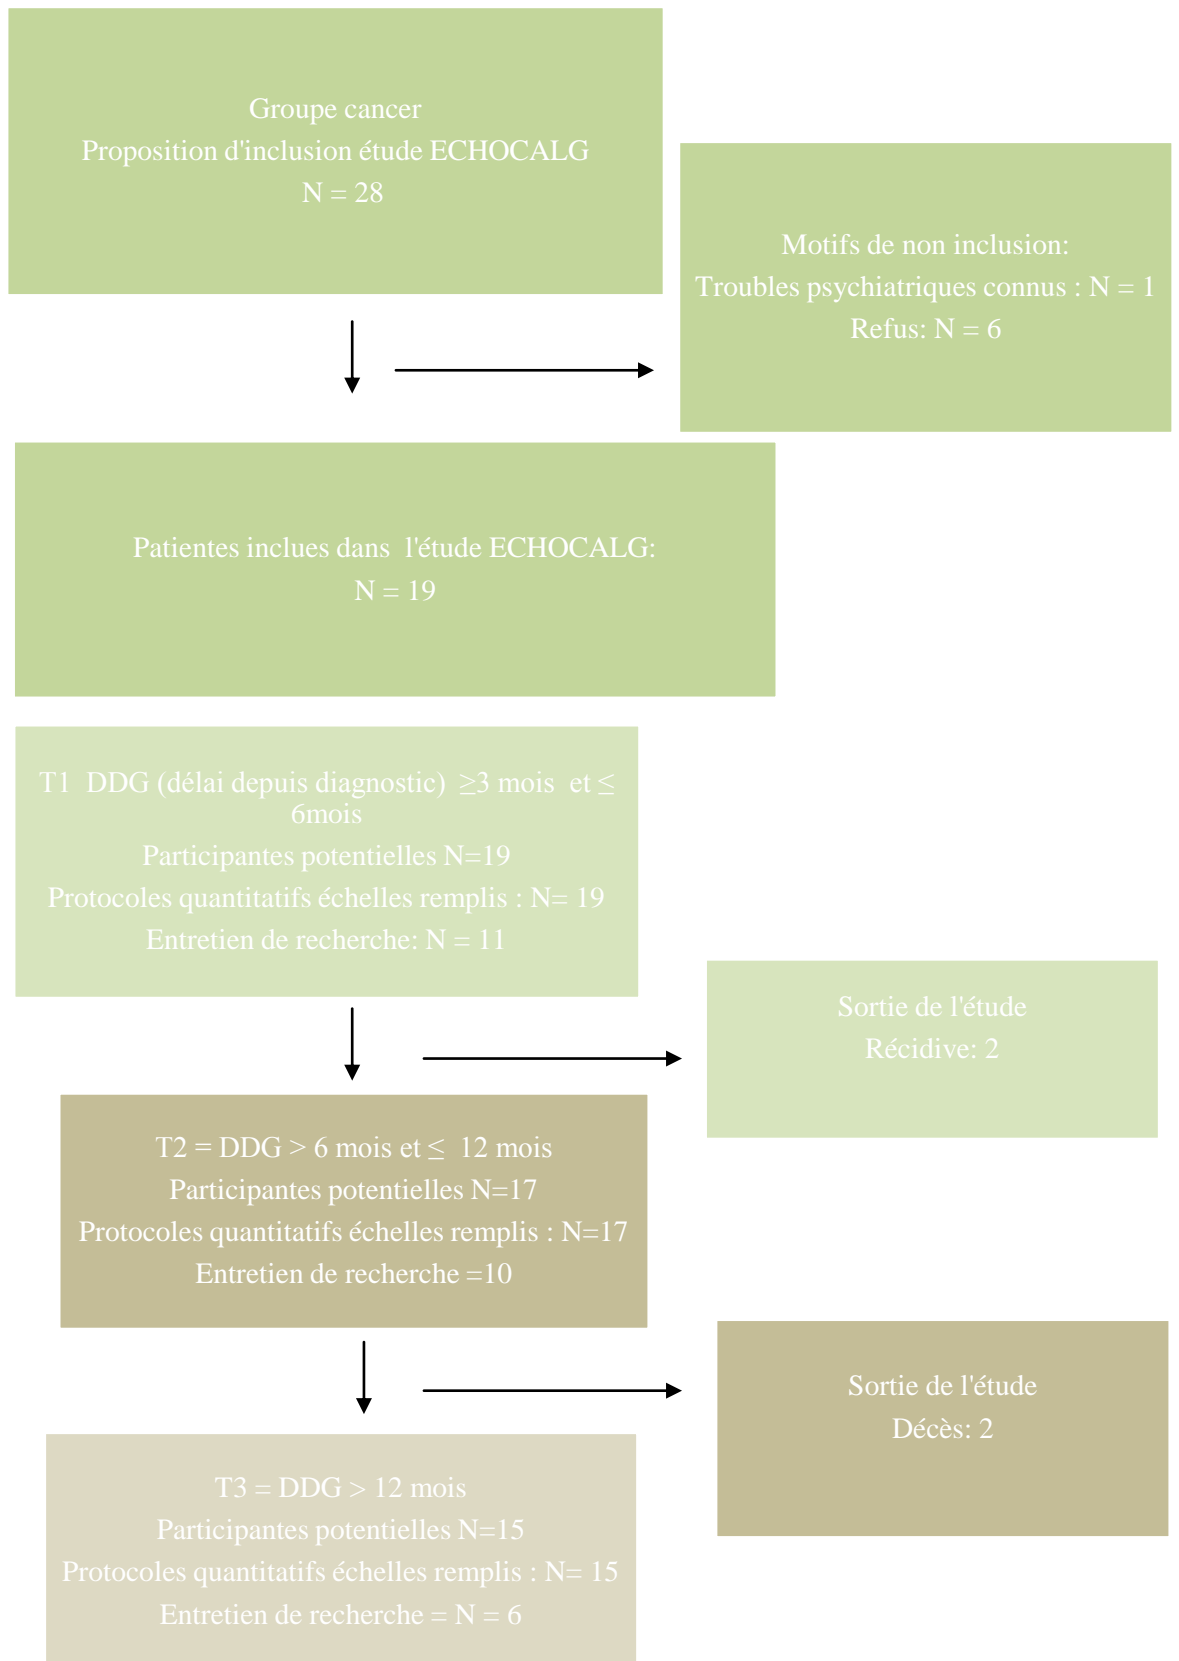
Groupe cancer
Proposition d'inclusion étude ECHOCALG
N = 28

Motifs de non inclusion:
Troubles psychiatriques connus : N = 1
Refus: N = 6

Patientes inclues dans l'étude ECHOCALG:
N = 19

T1 DDG (délai depuis diagnostic) $\geq$3 mois et $\leq$ 6mois
Participantes potentielles N=19
Protocoles quantitatifs échelles remplis : N= 19
Entretien de recherche: N = 11

Sortie de l'étude
Récidive: 2

T2 = DDG > 6 mois et $\leq$ 12 mois
Participantes potentielles N=17
Protocoles quantitatifs échelles remplis : N=17
Entretien de recherche =10

Sortie de l'étude
Décès: 2

T3 = DDG > 12 mois
Participantes potentielles N=15
Protocoles quantitatifs échelles remplis : N= 15
Entretien de recherche = N = 6